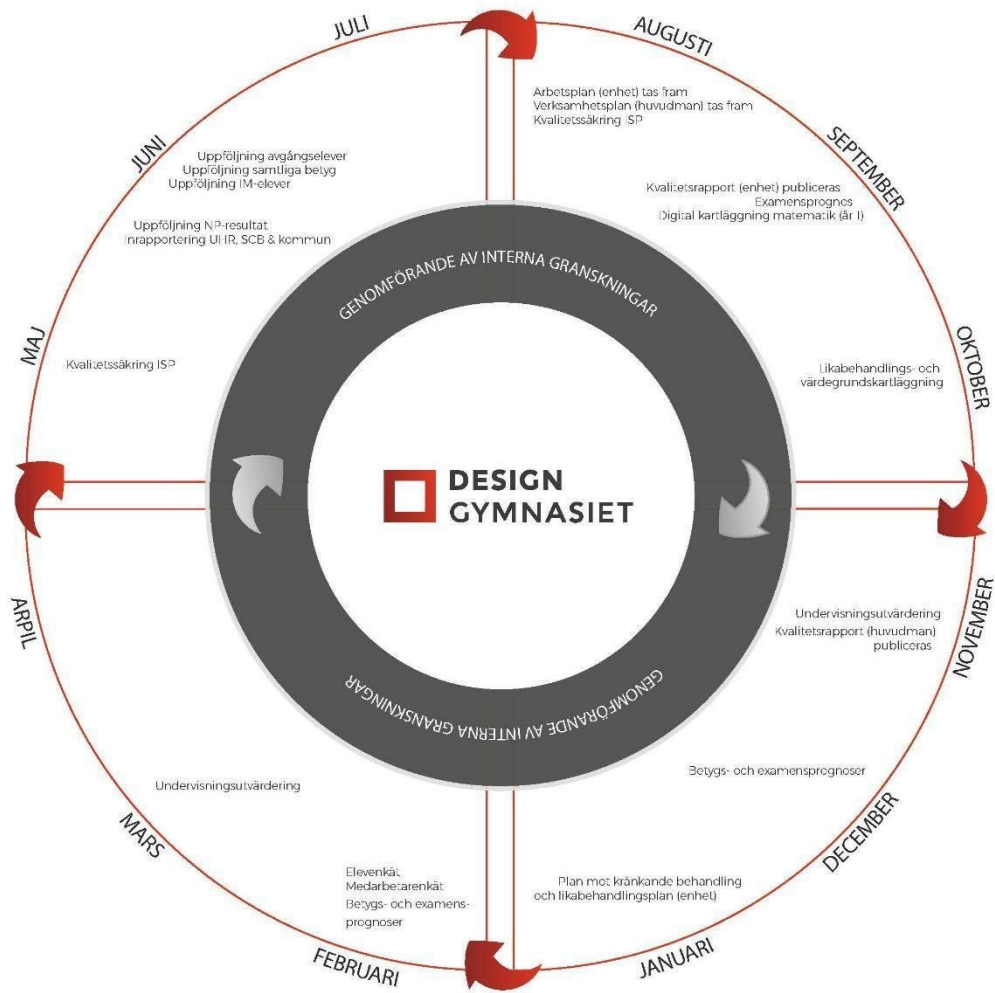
JULI

AUGUSTI

Arbetsplan (enhet) tas fram
Verksamhetsplan (huvudman) tas fram
Kvalitetssäkring ISP

SEPTEMBER

Kvalitetsrapport (enhet) publiceras
Examensprognos
Digital kartläggning matematik (år 1)

OKTOBER

Likabehandlings- och värdegrundskartläggning

NOVEMBER

Undervisningsutvärdering
Kvalitetsrapport (huvudman) publiceras

DECEMBER

Betygs- och examensprognoser

JANUARI

Plan mot kränkande behandling och likabehandlingsplan (enhet)

FEBRUARI

Elevenkät
Medarbetarenkät
Betygs- och examensprognoser

MARS

Undervisningsutvärdering

ARPIL

MAJ

Kvalitetssäkring ISP

JUNI

Uppföljning avgångselever
Uppföljning samtliga betyg
Uppföljning IM-elever

Uppföljning NP-resultat
Inrapportering UHR, SCB & kommun

GENOMFÖRANDE AV INTERNA GRANSKNINGAR

DESIGN
GYMNASIET

GENOMFÖRANDE AV INTERNA GRANSKNINGAR